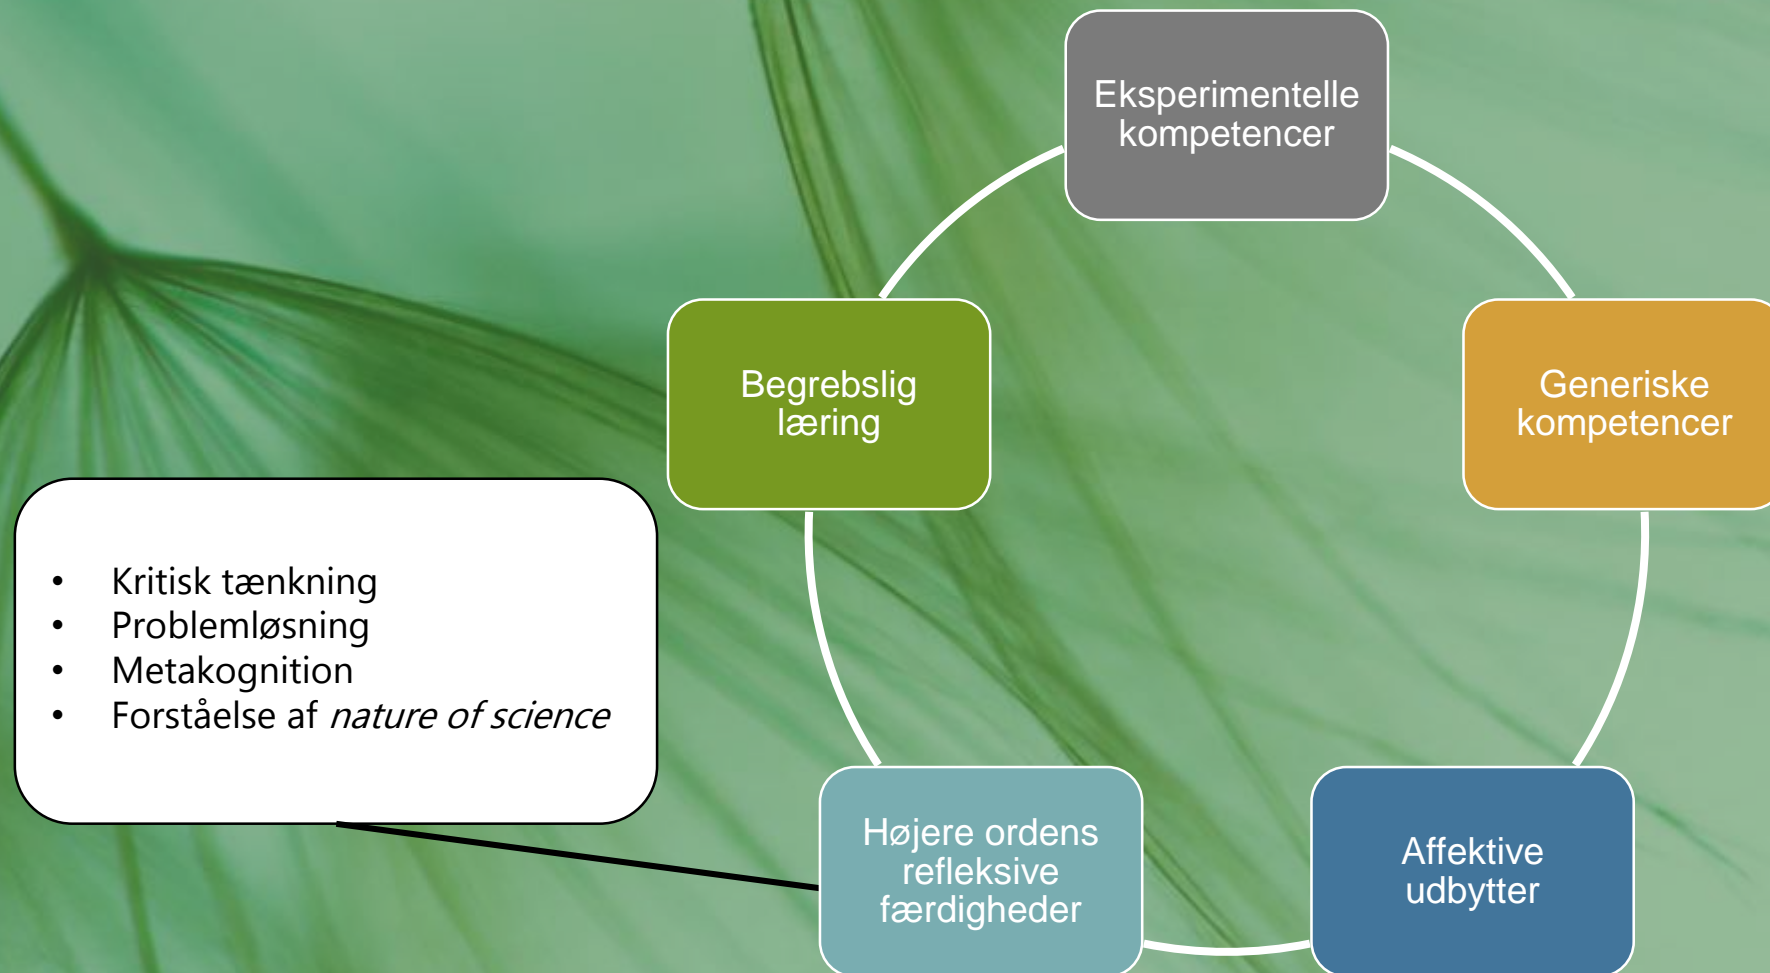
Eksperimentelle kompetencer

Generiske kompetencer

Affektive udbytter

Højere ordens refleksive færdigheder

Begrebslig læring

- Kritisk tænkning
- Problemløsning
- Metakognition
- Forståelse af *nature of science*